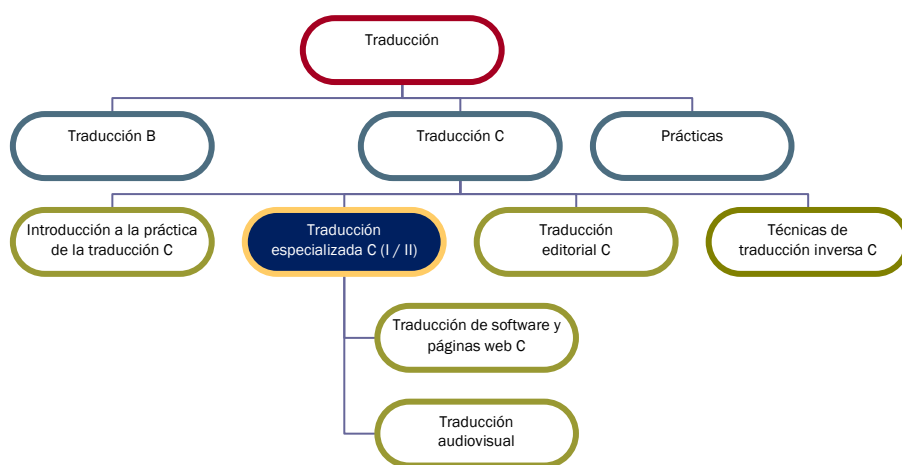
Traducción

Traducción B

Traducción C

Prácticas

Introducción a la práctica de la traducción C

Traducción especializada C (I / II)

Traducción editorial C

Técnicas de traducción inversa C

Traducción de software y páginas web C

Traducción audiovisual